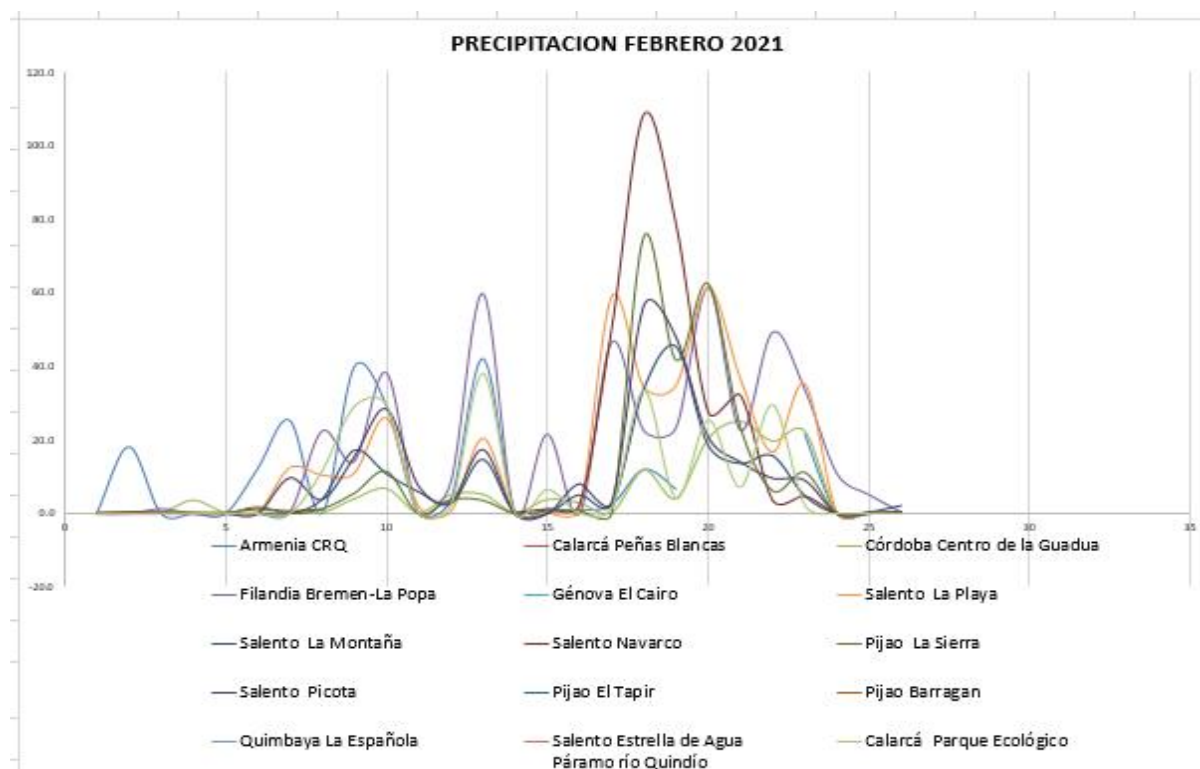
PRECIPITACION FEBRERO 2021

120.0
100.0
80.0
60.0
40.0
20.0
0.0
-20.0

0
5
10
15
20
25
30
35

Armenia CRQ
Calarcá Peñas Blancas
Córdoba Centro de la Guadua
Filandia Bremen-La Popa
Génova El Cairo
Salento La Playa
Salento La Montaña
Salento Navarco
Pijao La Sierra
Salento Picota
Pijao El Tapir
Pijao Barragan
Quimbaya La Española
Salento Estrella de Agua Páramo río Quindío
Calarcá Parque Ecológico